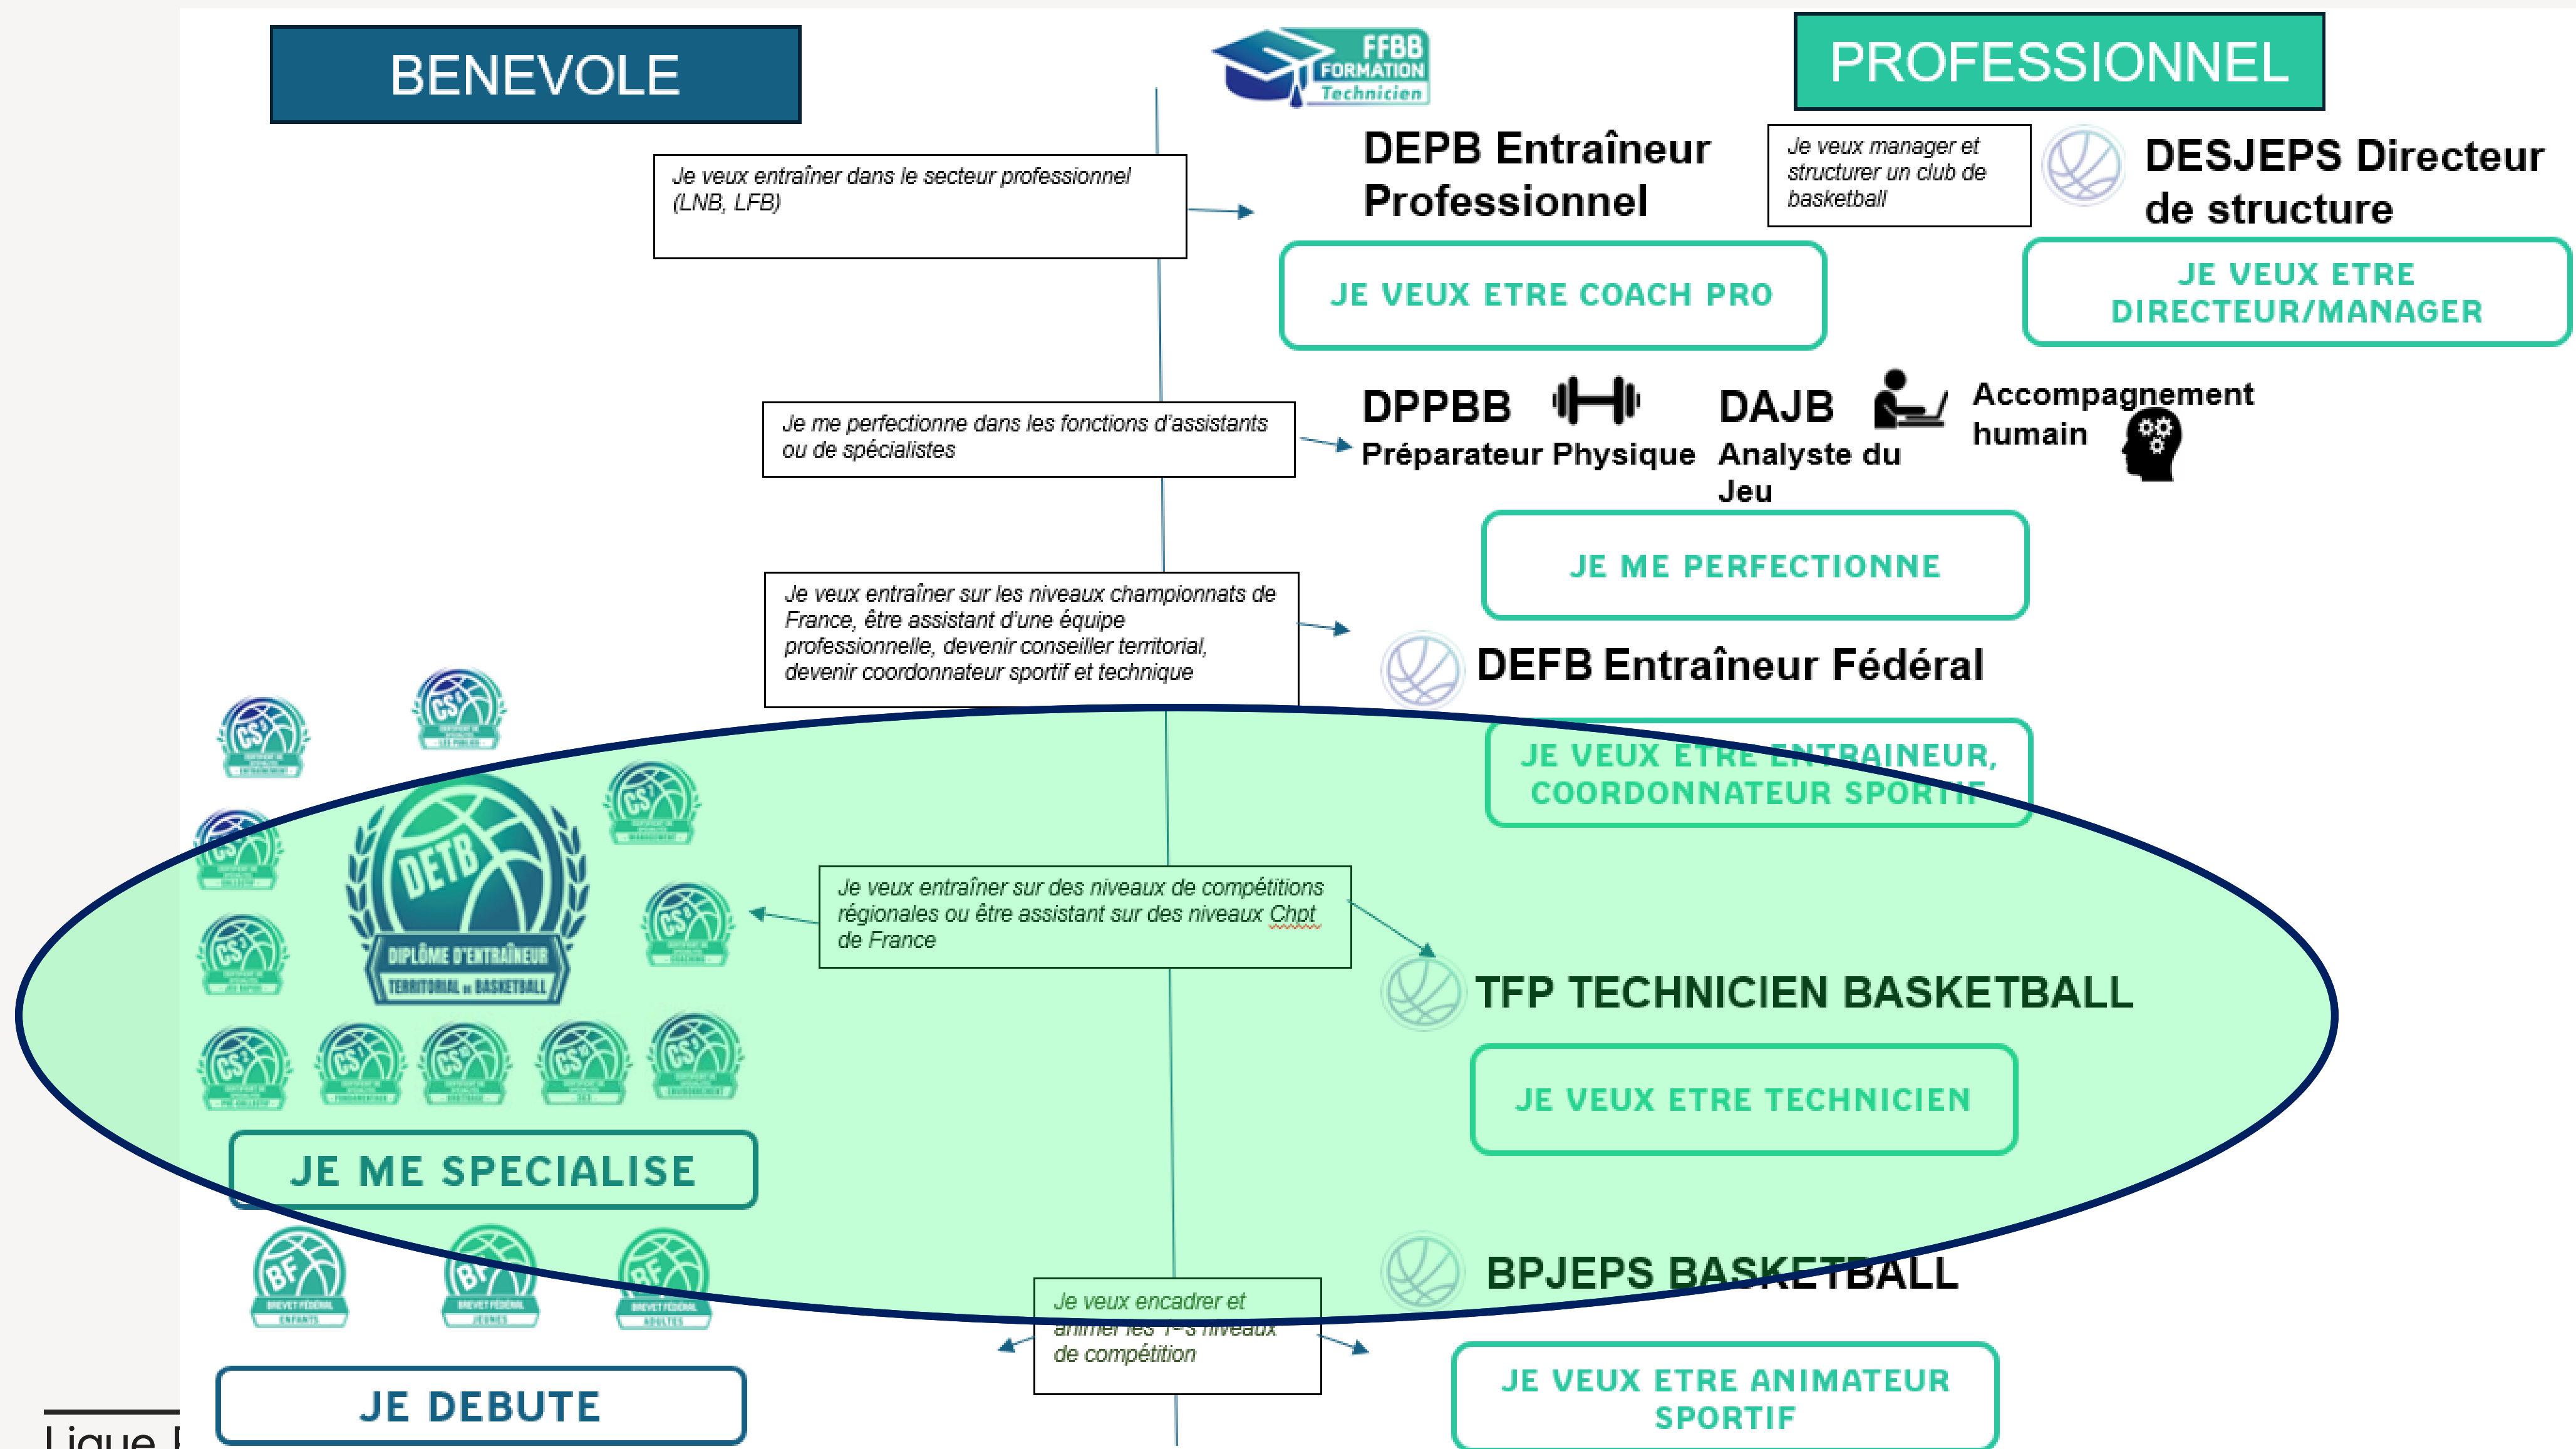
BENEVOLE

FFBB FORMATION Technicien

PROFESSIONNEL

Je veux entraîner dans le secteur professionnel (LNB, LFB)

DEPB Entraîneur Professionnel

Je veux manager et structurer un club de basketball

DESJEPS Directeur de structure

JE VEUX ETRE COACH PRO

JE VEUX ETRE DIRECTEUR/MANAGER

Je me perfectionne dans les fonctions d'assistants ou de spécialistes

DPPBB Préparateur Physique

DAJB Analyste du Jeu

Accompagnement humain

JE ME PERFECTIONNE

Je veux entraîner sur les niveaux championnats de France, être assistant d'une équipe professionnelle, devenir conseiller territorial, devenir coordonnateur sportif et technique

DEFB Entraîneur Fédéral

JE VEUX ETRE ENTRAINEUR, COORDONNATEUR SPORTIF

CS

DETB DIPLÔME D'ENTRAÎNEUR TERRITORIAL DE BASKETBALL

Je veux entraîner sur des niveaux de compétitions régionales ou être assistant sur des niveaux Chpt de France

TFP TECHNICIEN BASKETBALL

JE VEUX ETRE TECHNICIEN

JE ME SPECIALISE

BPJEPS BASKETBALL

BF BREVET FÉDÉRAL ENFANTS

BF BREVET FÉDÉRAL JEUNES

BF BREVET FÉDÉRAL ADULTES

Je veux encadrer et animer les 1-3 niveaux de compétition

JE VEUX ETRE ANIMATEUR SPORTIF

JE DEBUTE

Ligue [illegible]